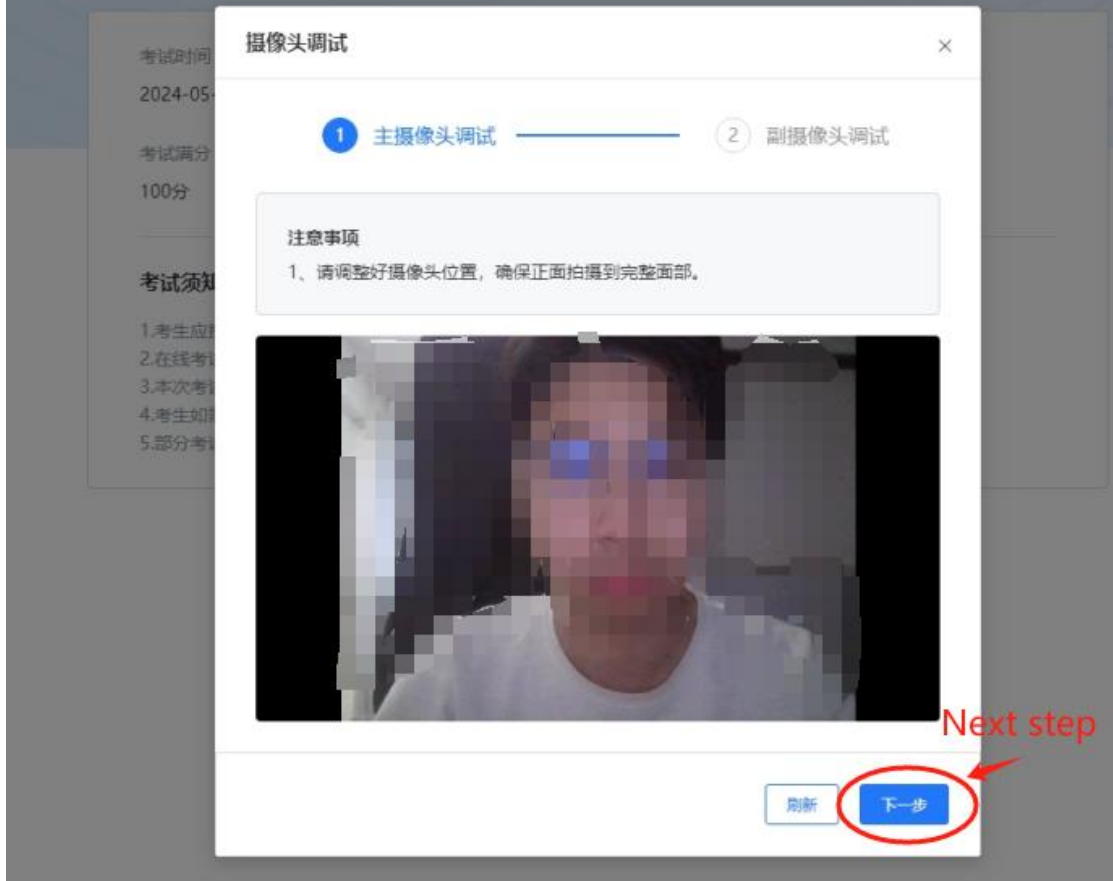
考试时间
2024-05-

考试满分
100分

考试须知

1.考生应
2.在线考
3.本次考
4.考生如
5.部分考

摄像头调试

×

1 主摄像头调试

2 副摄像头调试

注意事项
1、请调整好摄像头位置，确保正面拍摄到完整面部。

Next step

刷新

下一步